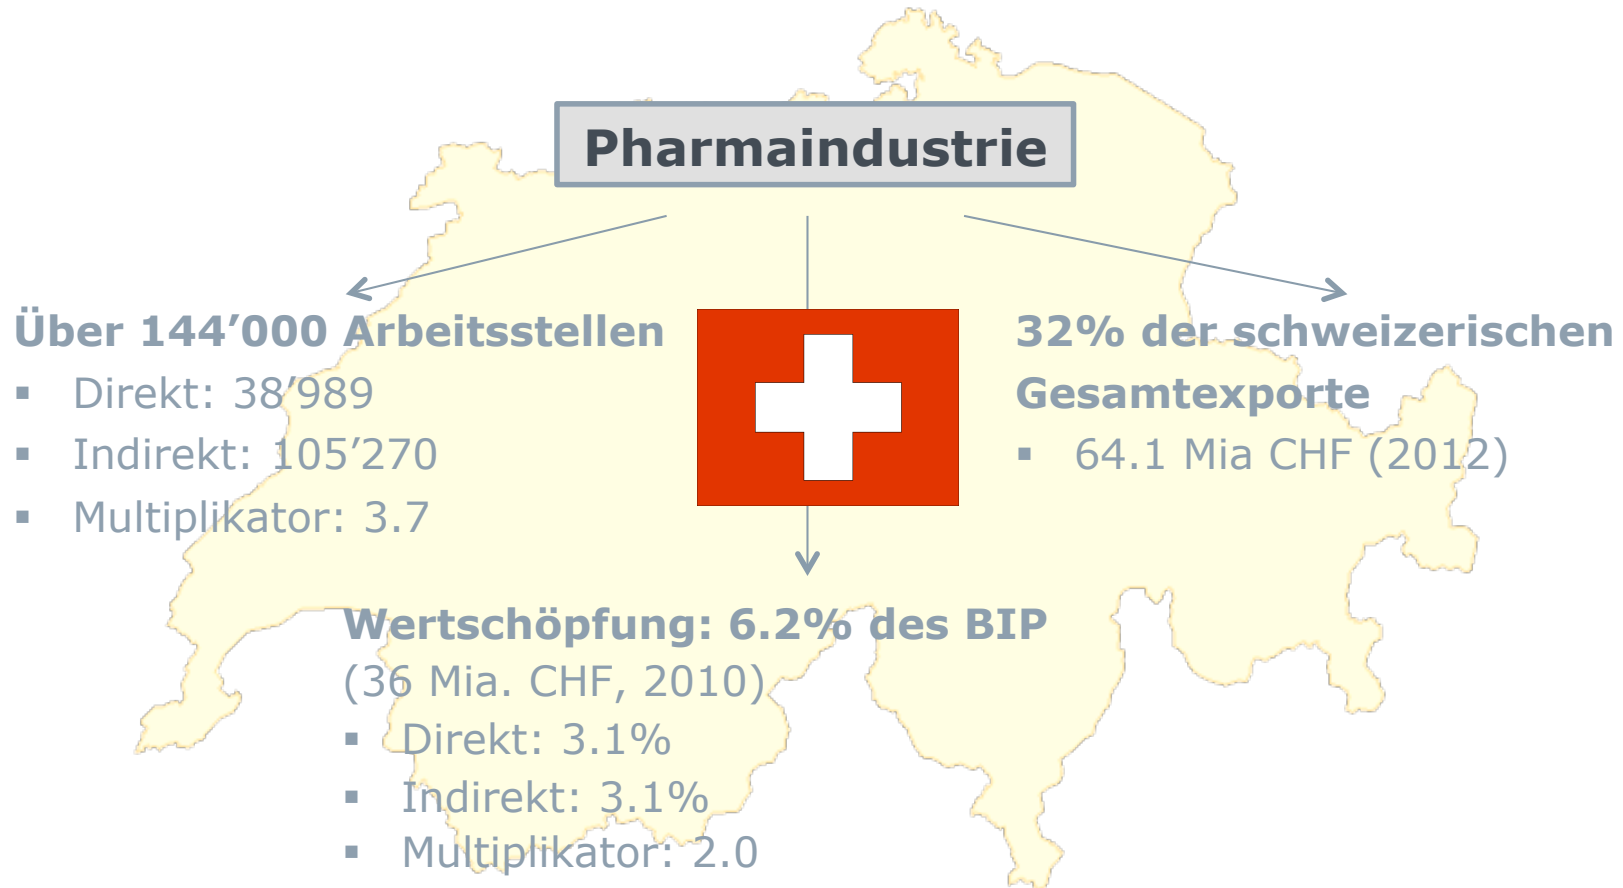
Pharmaindustrie

Über 144’000 Arbeitsstellen
- Direkt: 38’989
- Indirekt: 105’270
- Multiplikator: 3.7

32% der schweizerischen Gesamtexporte
- 64.1 Mia CHF (2012)

Wertschöpfung: 6.2% des BIP
(36 Mia. CHF, 2010)
- Direkt: 3.1%
- Indirekt: 3.1%
- Multiplikator: 2.0